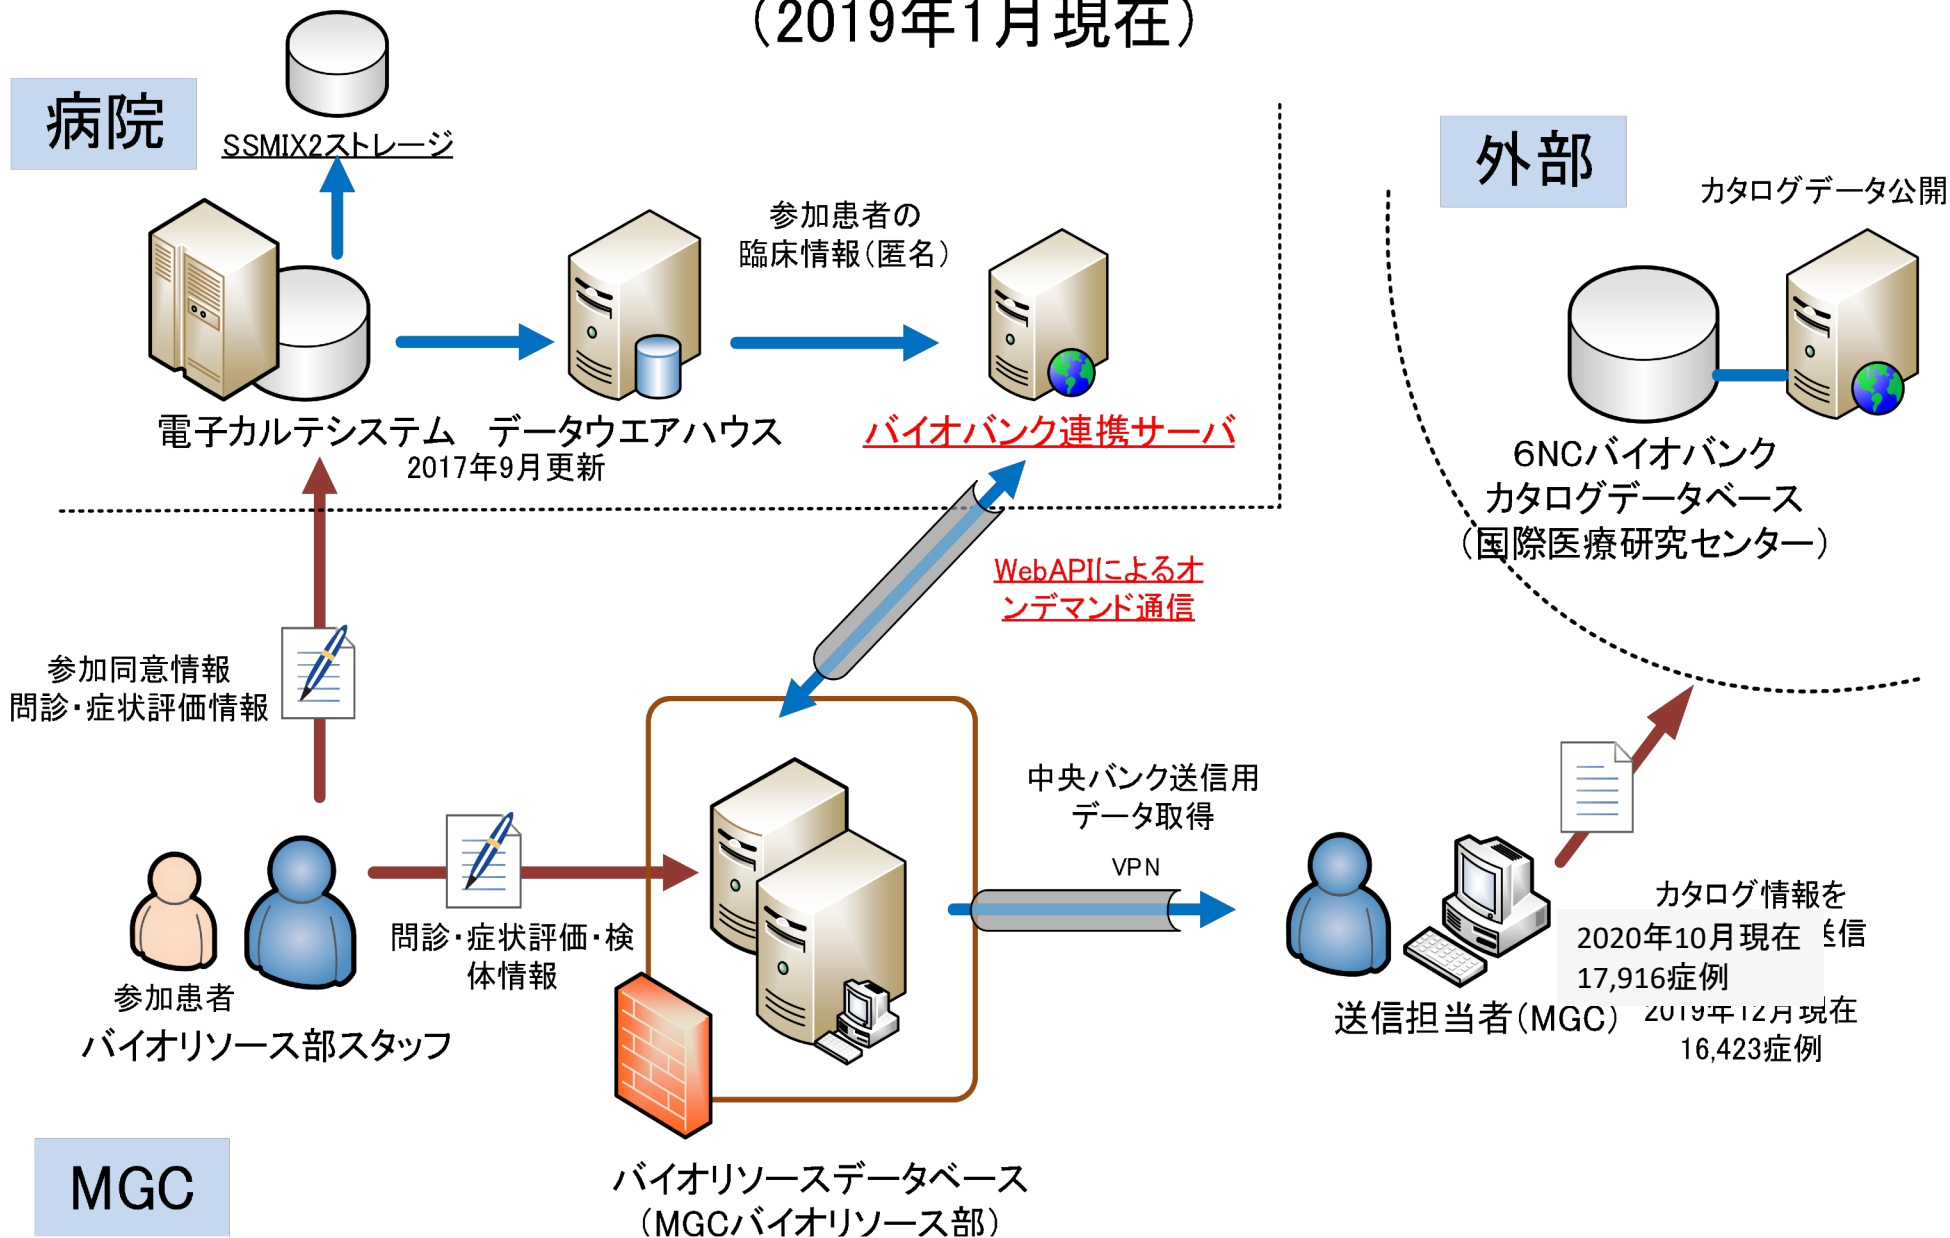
(2019年1月現在)

病院

SSMIX2ストレージ

外部

カタログデータ公開

参加患者の
臨床情報(匿名)

電子カルテシステム

データウエアハウス
2017年9月更新

バイオバンク連携サーバ

6NCバイオバンク
カタログデータベース
(国際医療研究センター)

WebAPIによるオンデマンド通信

参加同意情報
問診・症状評価情報

中央バンク送信用
データ取得

VPN

カタログ情報を
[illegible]信

2020年10月現在
17,916症例

2019年12月現在
16,423症例

参加患者

バイオリソース部スタッフ

問診・症状評価・検体情報

送信担当者(MGC)

MGC

バイオリソースデータベース
(MGCバイオリソース部)